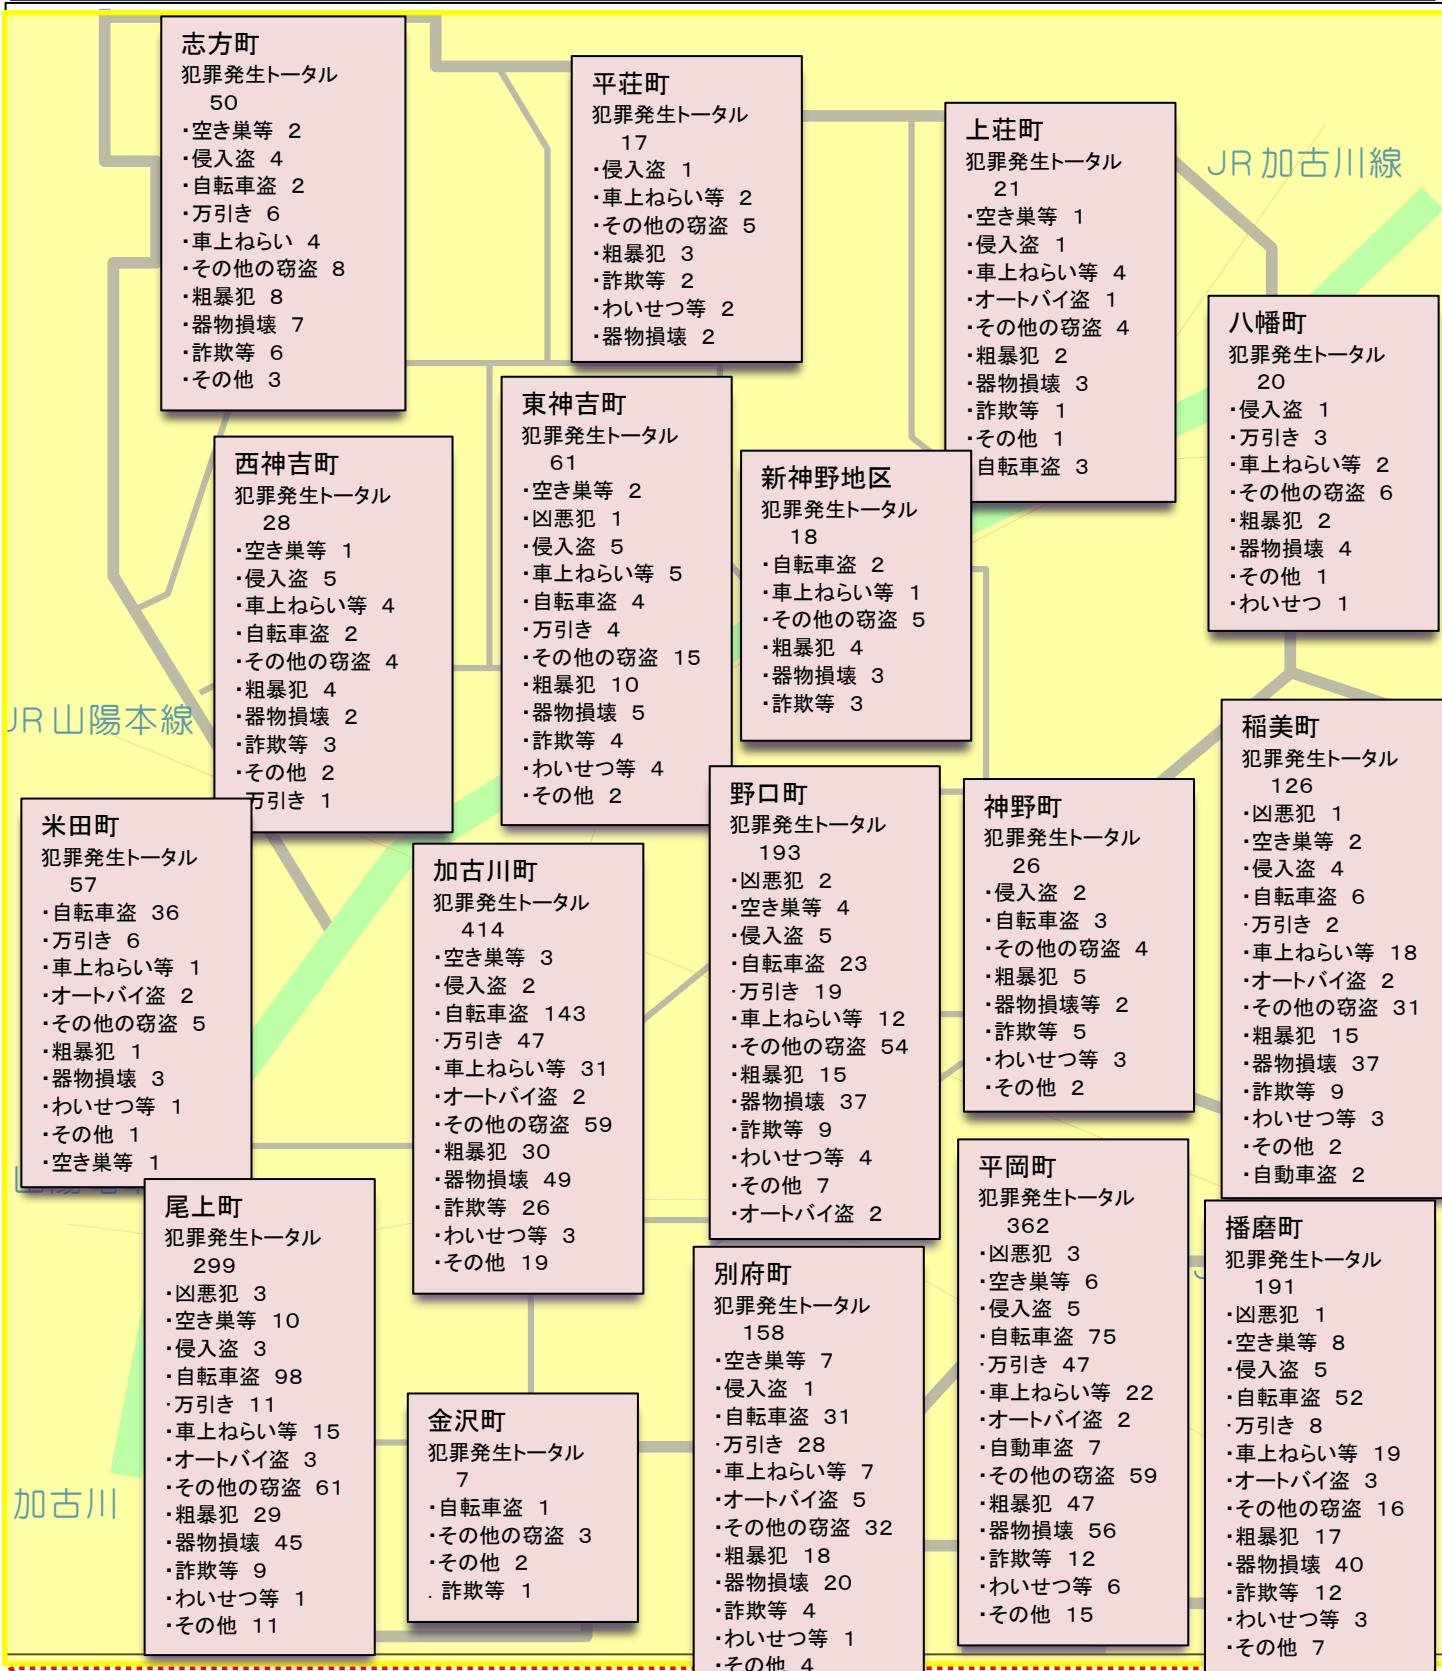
志方町
犯罪発生トータル
50
・空き巣等 2
・侵入盗 4
・自転車盗 2
・万引き 6
・車上ねらい 4
・その他の窃盗 8
・粗暴犯 8
・器物損壊 7
・詐欺等 6
・その他 3

平荘町
犯罪発生トータル
17
・侵入盗 1
・車上ねらい等 2
・その他の窃盗 5
・粗暴犯 3
・詐欺等 2
・わいせつ等 2
・器物損壊 2

上荘町
犯罪発生トータル
21
・空き巣等 1
・侵入盗 1
・車上ねらい等 4
・オートバイ盗 1
・その他の窃盗 4
・粗暴犯 2
・器物損壊 3
・詐欺等 1
・その他 1
自転車盗 3

JR 加古川線

八幡町
犯罪発生トータル
20
・侵入盗 1
・万引き 3
・車上ねらい等 2
・その他の窃盗 6
・粗暴犯 2
・器物損壊 4
・その他 1
・わいせつ 1

東神吉町
犯罪発生トータル
61
・空き巣等 2
・凶悪犯 1
・侵入盗 5
・車上ねらい等 5
・自転車盗 4
・万引き 4
・その他の窃盗 15
・粗暴犯 10
・器物損壊 5
・詐欺等 4
・わいせつ等 4
・その他 2

西神吉町
犯罪発生トータル
28
・空き巣等 1
・侵入盗 5
・車上ねらい等 4
・自転車盗 2
・その他の窃盗 4
・粗暴犯 4
・器物損壊 2
・詐欺等 3
・その他 2
万引き 1

新神野地区
犯罪発生トータル
18
・自転車盗 2
・車上ねらい等 1
・その他の窃盗 5
・粗暴犯 4
・器物損壊 3
・詐欺等 3

JR 山陽本線

稲美町
犯罪発生トータル
126
・凶悪犯 1
・空き巣等 2
・侵入盗 4
・自転車盗 6
・万引き 2
・車上ねらい等 18
・オートバイ盗 2
・その他の窃盗 31
・粗暴犯 15
・器物損壊 37
・詐欺等 9
・わいせつ等 3
・その他 2
・自動車盗 2

米田町
犯罪発生トータル
57
・自転車盗 36
・万引き 6
・車上ねらい等 1
・オートバイ盗 2
・その他の窃盗 5
・粗暴犯 1
・器物損壊 3
・わいせつ等 1
・その他 1
・空き巣等 1

加古川町
犯罪発生トータル
414
・空き巣等 3
・侵入盗 2
・自転車盗 143
・万引き 47
・車上ねらい等 31
・オートバイ盗 2
・その他の窃盗 59
・粗暴犯 30
・器物損壊 49
・詐欺等 26
・わいせつ等 3
・その他 19

野口町
犯罪発生トータル
193
・凶悪犯 2
・空き巣等 4
・侵入盗 5
・自転車盗 23
・万引き 19
・車上ねらい等 12
・その他の窃盗 54
・粗暴犯 15
・器物損壊 37
・詐欺等 9
・わいせつ等 4
・その他 7
・オートバイ盗 2

神野町
犯罪発生トータル
26
・侵入盗 2
・自転車盗 3
・その他の窃盗 4
・粗暴犯 5
・器物損壊等 2
・詐欺等 5
・わいせつ等 3
・その他 2

尾上町
犯罪発生トータル
299
・凶悪犯 3
・空き巣等 10
・侵入盗 3
・自転車盗 98
・万引き 11
・車上ねらい等 15
・オートバイ盗 3
・その他の窃盗 61
・粗暴犯 29
・器物損壊 45
・詐欺等 9
・わいせつ等 1
・その他 11

加古川

金沢町
犯罪発生トータル
7
・自転車盗 1
・その他の窃盗 3
・その他 2
・詐欺等 1

別府町
犯罪発生トータル
158
・空き巣等 7
・侵入盗 1
・自転車盗 31
・万引き 28
・車上ねらい等 7
・オートバイ盗 5
・その他の窃盗 32
・粗暴犯 18
・器物損壊 20
・詐欺等 4
・わいせつ等 1
・その他 4

平岡町
犯罪発生トータル
362
・凶悪犯 3
・空き巣等 6
・侵入盗 5
・自転車盗 75
・万引き 47
・車上ねらい等 22
・オートバイ盗 2
・自動車盗 7
・その他の窃盗 59
・粗暴犯 47
・器物損壊 56
・詐欺等 12
・わいせつ等 6
・その他 15

播磨町
犯罪発生トータル
191
・凶悪犯 1
・空き巣等 8
・侵入盗 5
・自転車盗 52
・万引き 8
・車上ねらい等 19
・オートバイ盗 3
・その他の窃盗 16
・粗暴犯 17
・器物損壊 40
・詐欺等 12
・わいせつ等 3
・その他 7